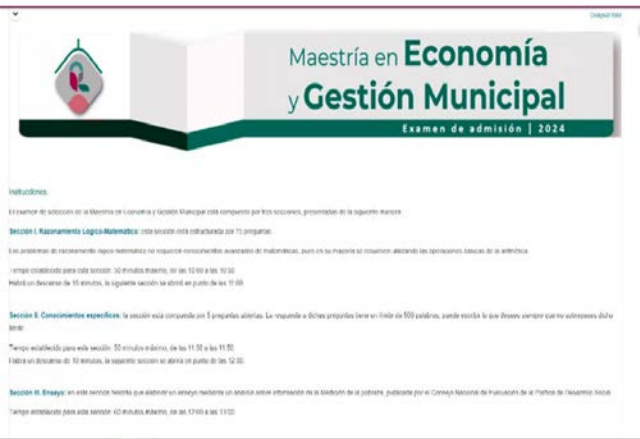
Desplegar todo

Maestría en Economía y Gestión Municipal

Examen de admisión | 2024

Instrucciones:

El examen de selección de la Maestría en Economía y Gestión Municipal está compuesto por tres secciones, presentadas de la siguiente manera:

Sección I. Razonamiento Lógico-Matemático: esta sección está estructurada por 15 preguntas.

Los problemas de razonamiento lógico-matemático no requieren conocimientos avanzados de matemáticas, pues en su mayoría se resuelven aplicando las operaciones básicas de la aritmética.

Tiempo establecido para esta sección: 50 minutos máximo, de las 10:00 a las 10:50.
Habrá un descanso de 10 minutos, la siguiente sección se abrirá en punto de las 11:00.

Sección II. Conocimientos específicos: la sección está compuesta por 5 preguntas abiertas. La respuesta a dichas preguntas tiene un límite de 500 palabras, puede escribir lo que desee siempre que no sobrepase dicho límite.

Tiempo establecido para esta sección: 50 minutos máximo, de las 11:00 a las 11:50.
Habrá un descanso de 10 minutos, la siguiente sección se abrirá en punto de las 12:00.

Sección III. Ensayo: en esta sección deberás que elaborar un ensayo mediante un análisis sobre información de la Medición de la pobreza, publicada por el Consejo Nacional de Evaluación de la Política de Desarrollo Social.

Tiempo establecido para esta sección: 60 minutos máximo, de las 12:00 a las 13:00.